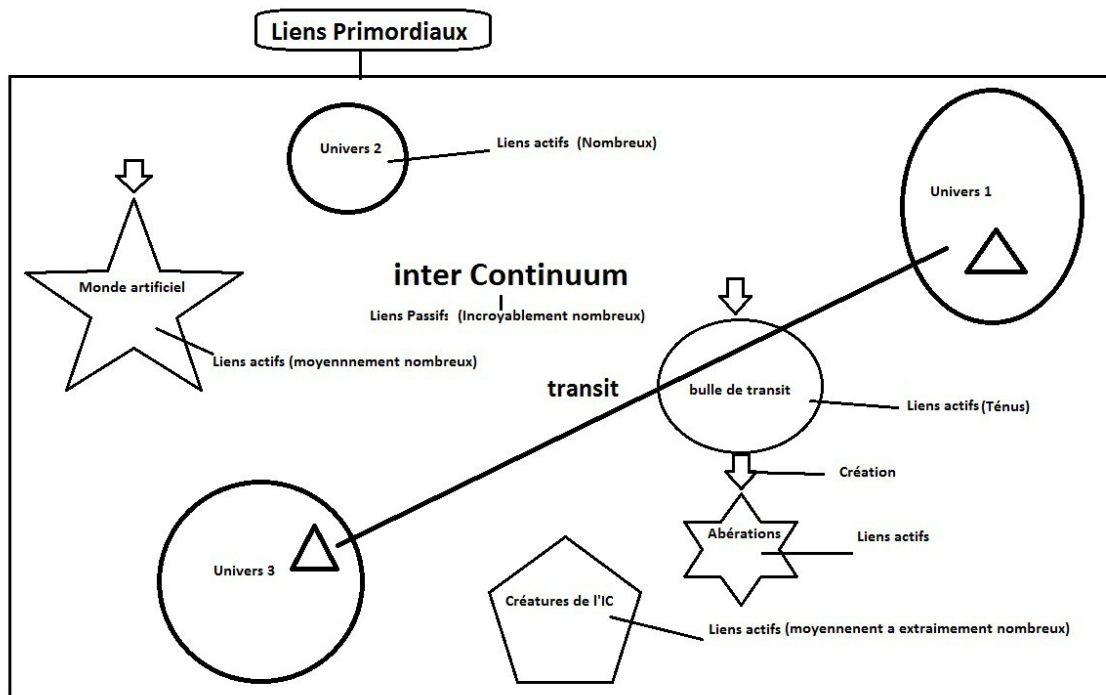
Liens Primordiaux

Univers 2

Liens actifs (Nombreux)

Univers 1

Monde artificiel

inter Continuum

Liens Passifs (Incroyablement nombreux)

Liens actifs (moyennnement nombreux)

transit

bulle de transit

Liens actifs (Ténus)

Création

Abérations

Liens actifs

Univers 3

Créatures de l'IC

Liens actifs (moyennenent a extraimement nombreux)